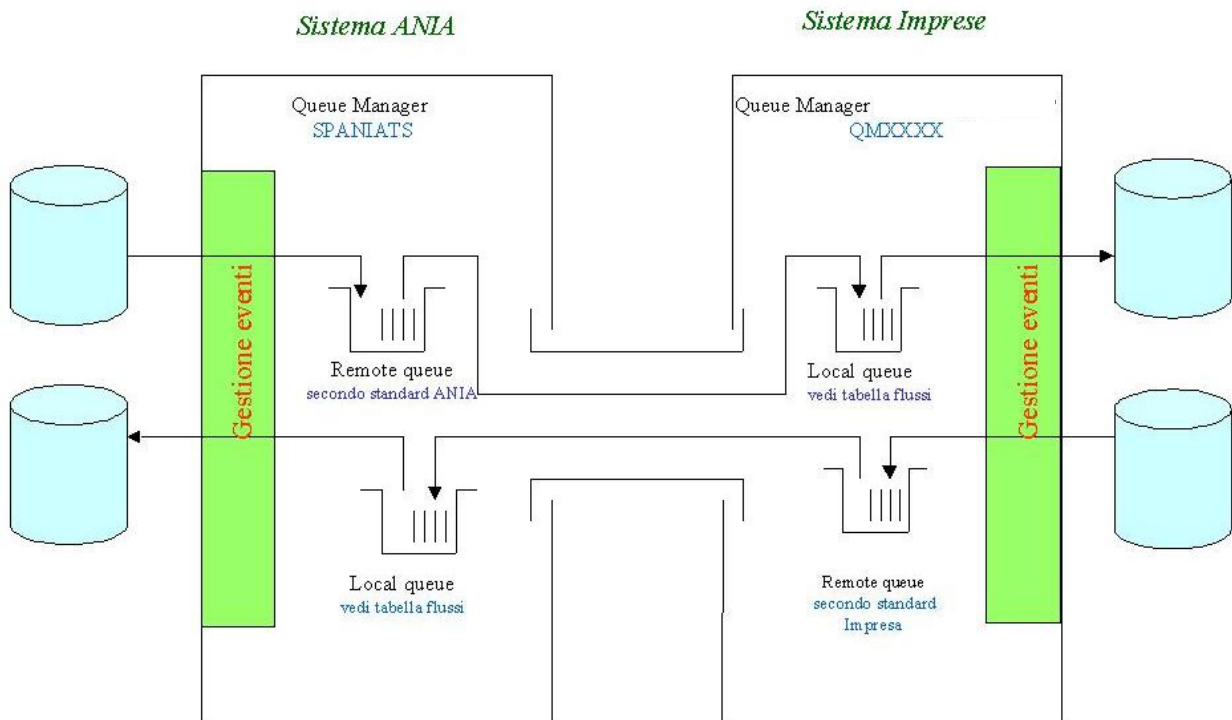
Sistema ANIA

Sistema Imprese

Queue Manager
SPANIATS

Queue Manager
QMXXXX

Gestione eventi

Remote queue
secondo standard ANIA

Local queue
vedi tabella flussi

Gestione eventi

Local queue
vedi tabella flussi

Remote queue
secondo standard Impresa